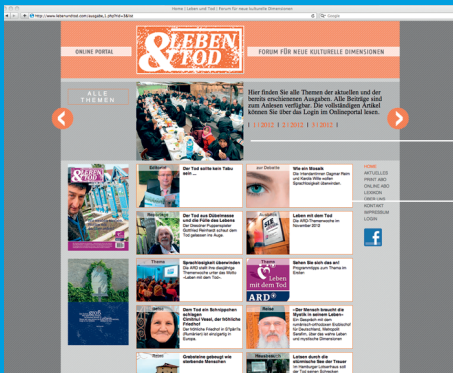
Home | Leben und Tod | Forum für neue kulturelle Dimensionen

http://www.lebenundtod.com/ausgabe.1.php?id=1&lid

Google

ONLINE PORTAL

&LEBEN TOD

FORUM FÜR NEUE KULTURELLE DIMENSIONEN

ALLE THEMEN

Hier finden Sie alle Themen der aktuellen und der bereits erschienenen Ausgaben. Alle Beiträge sind zum Anlesen verfügbar. Die vollständigen Artikel können Sie über das Login im Onlineportal lesen.

| 1 | 2012 | 2 | 2012 | 3 | 2012 |

Editorial
Der Tod sollte kein Tabu sein ...

zur Debatte
Wie ein Mosaik
Die Intendantinnen Dagmar Mann und Kerstin Witte wollen Sprachlosigkeit überwinden.

Reportage
Der Tod zwischen Dübelmasse und die Fülle des Lebens
Der Dresdner Puppenspieler Gottfried Reinhardt scherzt den Tod gelassen ins Auge.

Ausgabe
Leben mit dem Tod
Die ARD-Themenwoche im November 2012

Thema
Sprachlosigkeit überwinden
Die ARD stellt ihre diesjährige Themenwoche unter das Motto »Leben mit dem Tod«.

Thema
Leben mit dem Tod
ARD
Sehen Sie sich den an!
Programmtipps zum Thema im Ersten

Dem Tod ein Schnippchen schlagen
Dem Tod ein Schnippchen schlagen: Der fröhliche Friedhof in Săpânța (Rumänien) ist einzigartig in Europa.

Reise
»Der Mensch braucht die Mystik in seinem Leben«
Ein Gespräch mit dem rumänisch-orthodoxen Erzbischof für Deutschland, Metropolit Serafim, über das wahre Leben und mystische Dimensionen

Grabsteine gebeugt wie sterbende Menschen

Lernen durch die stimmliche Hand der Trauer
Im Hamburger Lokschuppen ... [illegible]

HOME
AKTUELLES
PRINT ABO
ONLINE ABO
LEXIKON
ÜBER UNS
KONTAKT
IMPRESSUM
LOGIN